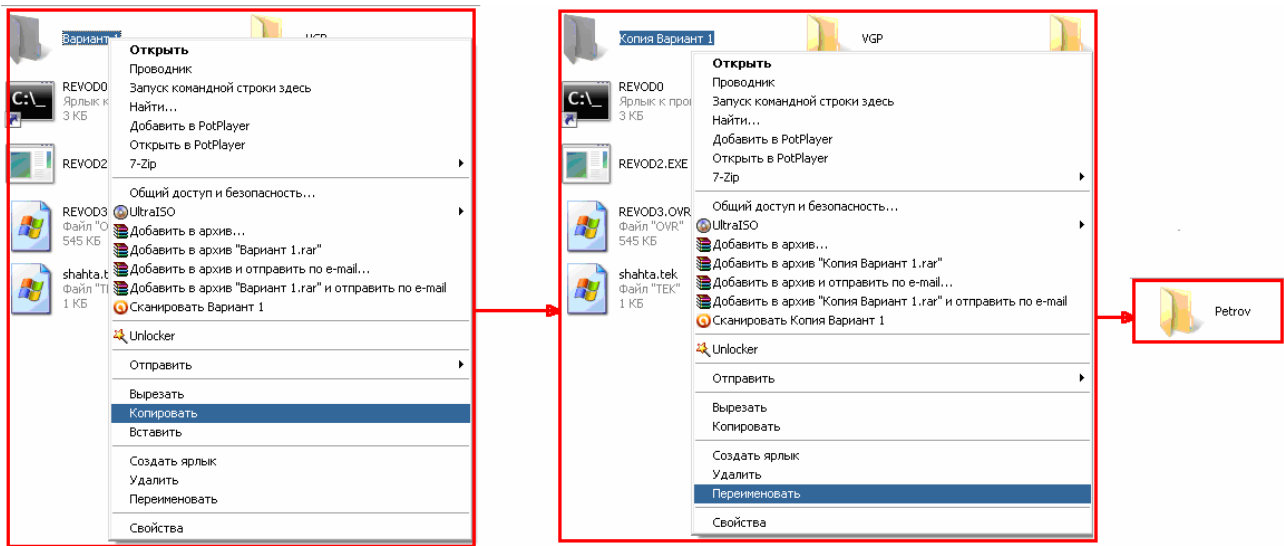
Вариант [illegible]
VGP
Открыть
Проводник
Запуск командной строки здесь
Найти...
Добавить в PotPlayer
Открыть в PotPlayer
7-Zip
Общий доступ и безопасность...
UltraISO
Добавить в архив...
Добавить в архив "Вариант 1.rar"
Добавить в архив и отправить по e-mail...
Добавить в архив "Вариант 1.rar" и отправить по e-mail
Сканировать Вариант 1
Unlocker
Отправить
Вырезать
Копировать
Вставить
Создать ярлык
Удалить
Переименовать
Свойства
REVOD0
Ярлык к
3 КБ
REVOD2
REVOD3
Файл "O
545 КБ
shahta.t
Файл "T
1 КБ

Копия Вариант 1
VGP
Открыть
Проводник
Запуск командной строки здесь
Найти...
Добавить в PotPlayer
Открыть в PotPlayer
7-Zip
Общий доступ и безопасность...
UltraISO
Добавить в архив...
Добавить в архив "Копия Вариант 1.rar"
Добавить в архив и отправить по e-mail...
Добавить в архив "Копия Вариант 1.rar" и отправить по e-mail
Сканировать Копия Вариант 1
Unlocker
Отправить
Вырезать
Копировать
Создать ярлык
Удалить
Переименовать
Свойства
REVOD0
Ярлык к про
3 КБ
REVOD2.EXE
REVOD3.OVR
Файл "OVR"
545 КБ
shahta.tek
Файл "TEK"
1 КБ

Petrov